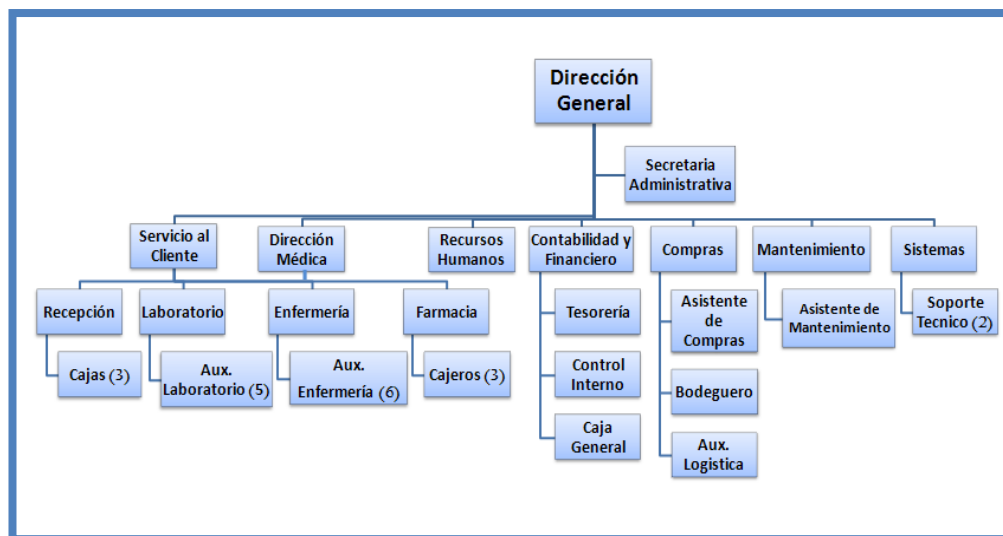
Dirección General

Secretaria Administrativa

Servicio al Cliente

Dirección Médica

Recursos Humanos

Contabilidad y Financiero

Compras

Mantenimiento

Sistemas

Recepción

Laboratorio

Enfermería

Farmacia

Cajas (3)

Aux. Laboratorio (5)

Aux. Enfermería (6)

Cajeros (3)

Tesorería

Control Interno

Caja General

Asistente de Compras

Bodeguero

Aux. Logistica

Asistente de Mantenimiento

Soporte Tecnico (2)